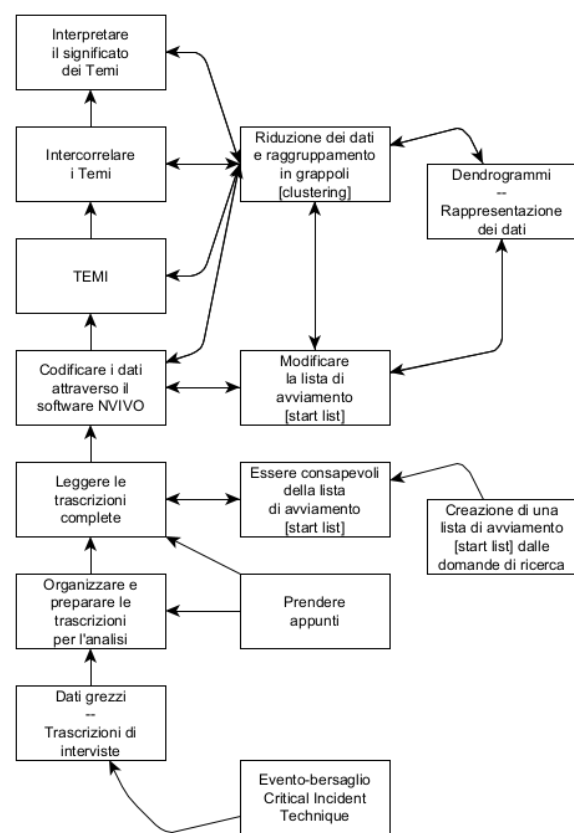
Interpretare il significato dei Temi

Intercorrelare i Temi

TEMI

Codificare i dati attraverso il software NVIVO

Leggere le trascrizioni complete

Organizzare e preparare le trascrizioni per l'analisi

Dati grezzi -- Trascrizioni di interviste

Riduzione dei dati e raggruppamento in grappoli [clustering]

Dendrogrammi -- Rappresentazione dei dati

Modificare la lista di avviamento [start list]

Essere consapevoli della lista di avviamento [start list]

Creazione di una lista di avviamento [start list] dalle domande di ricerca

Prendere appunti

Evento-bersaglio Critical Incident Technique